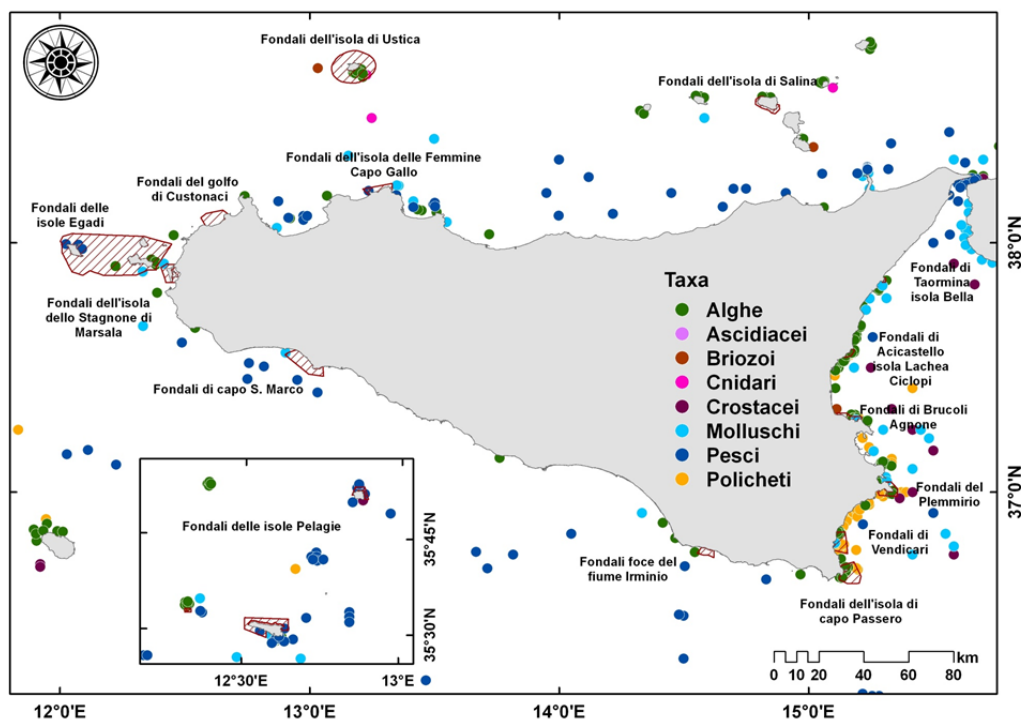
Fondali dell'isola di Ustica

Fondali dell'isola di Salina

Fondali dell'isola delle Femmine
Capo Gallo

Fondali del golfo di Custonaci

Fondali delle isole Egadi

Fondali dell'isola dello Stagnone di Marsala

Fondali di capo S. Marco

Taxa
Alghe
Ascidiacei
Briozoi
Cnidari
Crostacei
Molluschi
Pesci
Policheti

Fondali di Taormina isola Bella

Fondali di Acicastello isola Lachea Ciclopi

Fondali di Brucoli Agnone

Fondali del Plemmirio

Fondali di Vendicari

Fondali dell'isola di capo Passero

Fondali foce del fiume Irminio

Fondali delle isole Pelagie

35°45'N
35°30'N
12°30'E
13°E

38°0'N
37°0'N

12°0'E
13°0'E
14°0'E
15°0'E

0 10 20 40 60 80 km